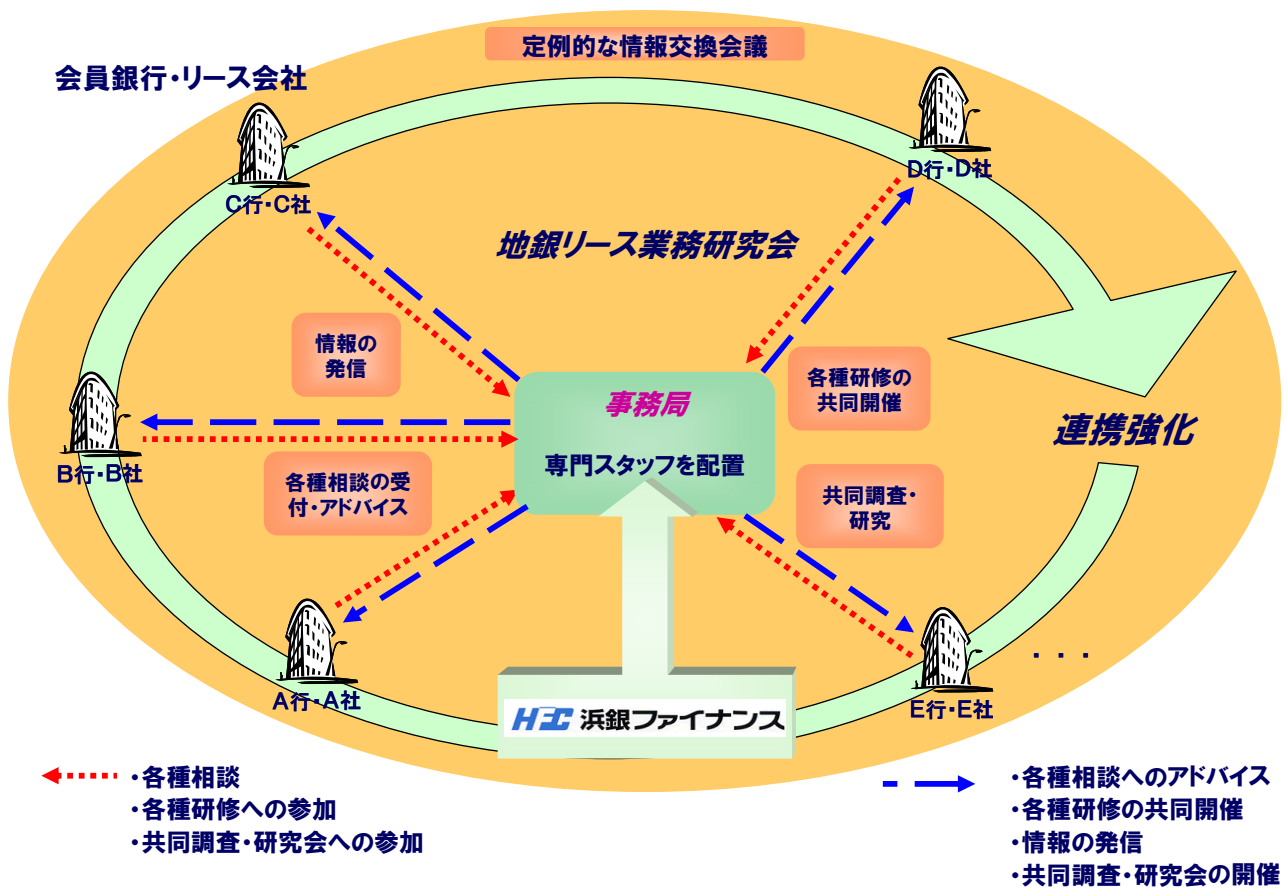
定例的な情報交換会議

会員銀行・リース会社

D行・D社

C行・C社

地銀リース業務研究会

情報の発信

各種研修の共同開催

事務局

連携強化

B行・B社

専門スタッフを配置

各種相談の受付・アドバイス

共同調査・研究

A行・A社

E行・E社

・・・

HFC 浜銀ファイナンス

・各種相談
・各種研修への参加
・共同調査・研究会への参加

・各種相談へのアドバイス
・各種研修の共同開催
・情報の発信
・共同調査・研究会の開催